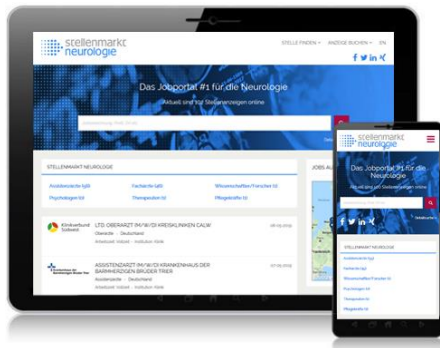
stellenmarkt neurologie

STELLE FINDEN ANZEIGE BUCHEN EN

Das Jobportal #1 für die Neurologie

Aktuell sind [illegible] Stellenanzeigen online

STELLENMARKT NEUROLOGIE

Assistenzärzte (all) Fachärzte (all) Wissenschaftler/Forscher (o)
Psychologen (o) Therapeuten (o) Pflegekräfte (o)

JOBS A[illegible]

Klinikverbund Südwest

LTD. OBERARZT (M/W/D) KREISKLINIKEN CALW
Oberärzte · Deutschland
Arbeitszeit Vollzeit · Institution Klinik

ASSISTENZARZT (M/W/D) KRANKENHAUS DER BARMHERZIGEN BRÜDER TRIER
Assistenzärzte · Deutschland
Arbeitszeit Vollzeit · Institution Klinik

stellenmarkt neurologie

Das Jobportal #1 für die Neurologie

Aktuell sind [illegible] Stellenanzeigen online

STELLENMARKT NEUROLOGIE

Assistenzärzte (all)
Fachärzte (all)
Wissenschaftler/Forscher (o)
Psychologen (o)
Therapeuten (o)
Pflegekräfte (o)